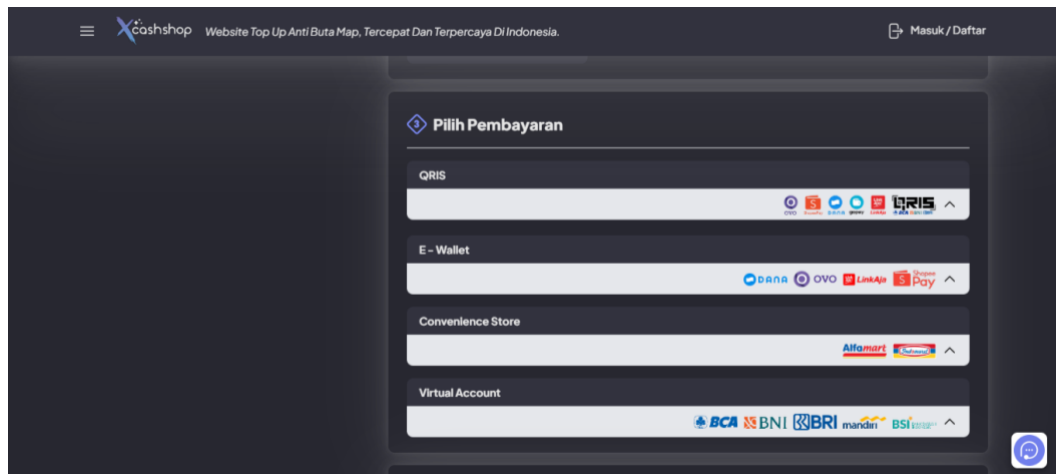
Xcashshop Website Top Up Anti Buta Map, Tercepat Dan Terpercaya Di Indonesia.

Masuk / Daftar

3 Pilih Pembayaran

QRIS

QRIS

E - Wallet

DANA OVO LinkAja Shopee Pay

Convenience Store

Alfamart Indomaret

Virtual Account

BCA BNI BRI mandiri BSI